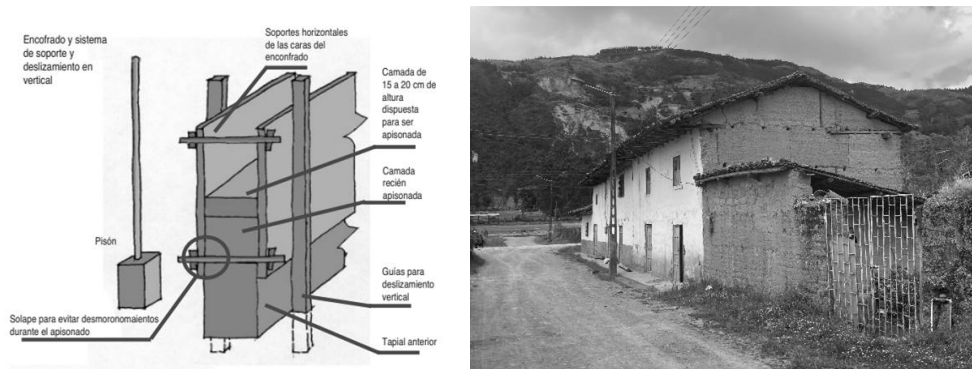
Encofrado y sistema de soporte y deslizamiento en vertical

Soportes horizontales de las caras del enconfrado

Camada de 15 a 20 cm de altura dispuesta para ser apisonada

Camada recién apisonada

Pisón

Guías para deslizamiento vertical

Solape para evitar desmoronomaientos durante el apisonado

Tapial anterior